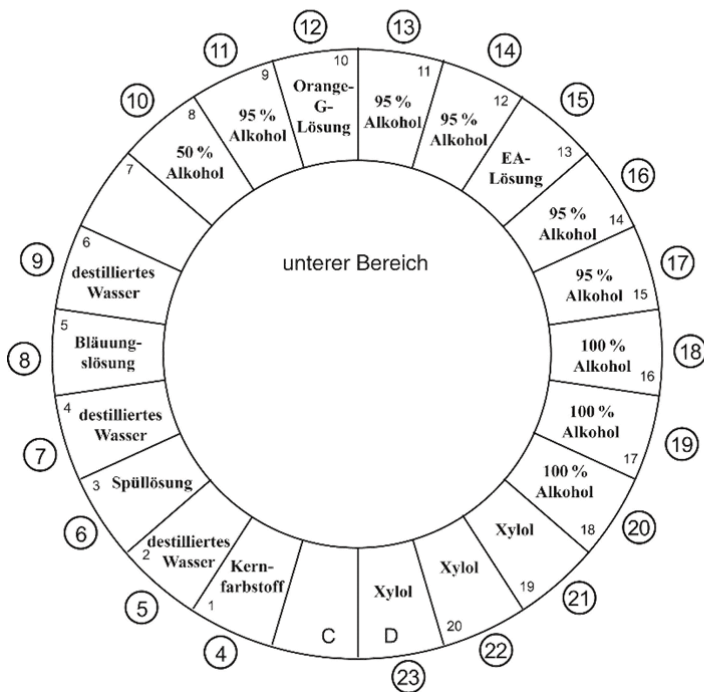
unterer Bereich

⑫ 10 Orange-G-Lösung
⑬ 11 95 % Alkohol
⑭ 12 95 % Alkohol
⑮ 13 EA-Lösung
⑯ 14 95 % Alkohol
⑰ 15 95 % Alkohol
⑱ 16 100 % Alkohol
⑲ 17 100 % Alkohol
⑳ 18 100 % Alkohol
㉑ 19 Xylol
㉒ 20 Xylol
㉓ D Xylol
④ C
⑤ 1 Kernfarbstoff
⑥ 2 destilliertes Wasser
⑦ 3 Spüllösung
⑧ 4 destilliertes Wasser
⑨ 5 Bläuungslösung
⑩ 6 destilliertes Wasser
7
⑪ 8 50 % Alkohol
9 95 % Alkohol